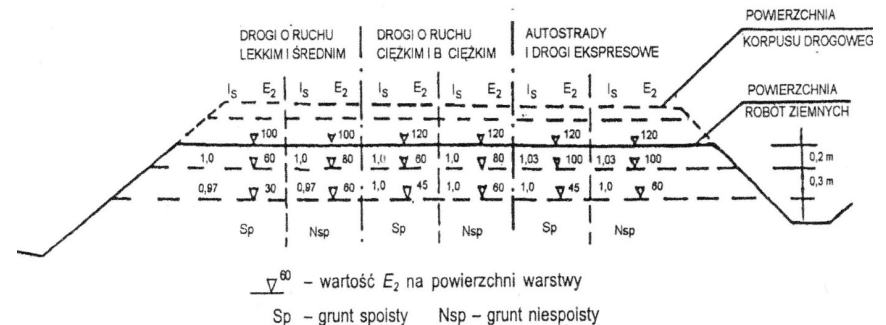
DROGI O RUCHU LEKKIM I ŚREDNIM

DROGI O RUCHU CIĘŻKIM I B. CIĘŻKIM

AUTOSTRADY I DROGI EKSPRESOWE

POWIERZCHNIA KORPUSU DROGOWEG

POWIERZCHNIA ROBÓT ZIEMNYCH

$I_S$ $E_2$ $I_S$ $E_2$ $I_S$ $E_2$ $I_S$ $E_2$ $I_S$ $E_2$ $I_S$ $E_2$

$\nabla$100 $\nabla$100 $\nabla$120 $\nabla$120 $\nabla$120 $\nabla$120

1,0 $\nabla$60 1,0 $\nabla$80 1,0 $\nabla$60 1,0 $\nabla$80 1,03 $\nabla$100 1,03 $\nabla$100

0,97 $\nabla$30 0,97 $\nabla$60 1,0 $\nabla$45 1,0 $\nabla$60 1,0 $\nabla$45 1,0 $\nabla$60

0,2 m

0,3 m

Sp Nsp Sp Nsp Sp Nsp

$\nabla^{60}$ – wartość $E_2$ na powierzchni warstwy

Sp – grunt spoisty Nsp – grunt niespoisty